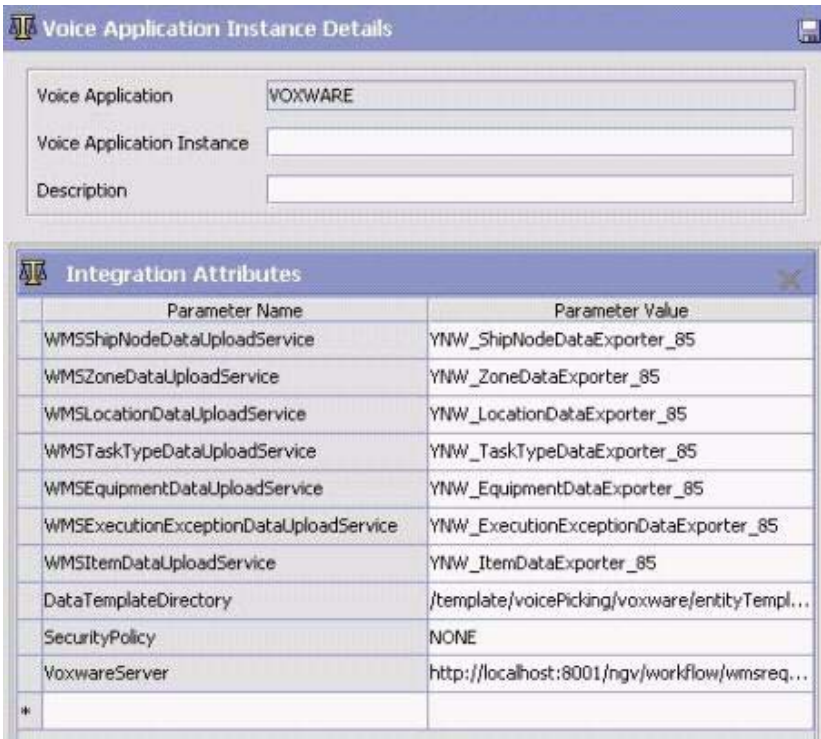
Voice Application Instance Details

Voice Application VOXWARE
Voice Application Instance
Description

Integration Attributes

| | Parameter Name | Parameter Value |
|---|---|---|
| | WMSShipNodeDataUploadService | YNW_ShipNodeDataExporter_85 |
| | WMSZoneDataUploadService | YNW_ZoneDataExporter_85 |
| | WMSLocationDataUploadService | YNW_LocationDataExporter_85 |
| | WMSTaskTypeDataUploadService | YNW_TaskTypeDataExporter_85 |
| | WMSEquipmentDataUploadService | YNW_EquipmentDataExporter_85 |
| | WMSExecutionExceptionDataUploadService | YNW_ExecutionExceptionDataExporter_85 |
| | WMSItemDataUploadService | YNW_ItemDataExporter_85 |
| | DataTemplateDirectory | /template/voicePicking/voxware/entityTempl... |
| | SecurityPolicy | NONE |
| | VoxwareServer | http://localhost:8001/ngv/workflow/wmsreq... |
| * | | |